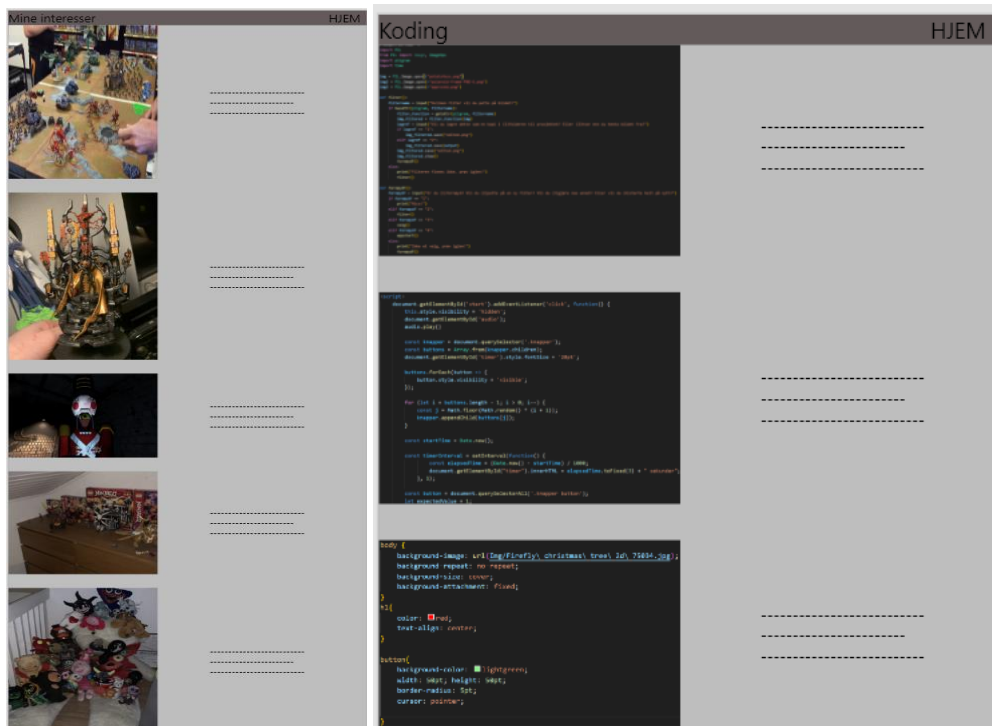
Mine interesser HJEM

-----------------------
-------------------
-----------------------

-----------------------
-------------------
-----------------------

-----------------------
-------------------
-----------------------

-----------------------
-------------------
-----------------------

-----------------------
-------------------
-----------------------

Koding HJEM

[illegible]

-----------------------
-------------------
-----------------------

document.getElementById('start').addEventListener('click', function() {
this.style.visibility = 'hidden';
document.getElementById('audio');
audio.play();

const knapper = document.querySelector('.knapper');
const buttons = Array.from(knapper.children);
document.getElementById('timer').style.fontSize = '30px';

buttons.forEach(button => {
button.style.visibility = 'visible';
});

for (let i = buttons.length - 1; i > 0; i--) {
const j = Math.floor(Math.random() * (i + 1));
knapper.appendChild(buttons[j]);
}

const startTime = Date.now();

const timerInterval = setInterval(function() {
const elapsedTime = (Date.now() - startTime) / 1000;
document.getElementById('timer').innerHTML = elapsedTime.toFixed(3) + ' sekunder';
}, 1);

const button = document.querySelectorAll('.knapper button');
let expectedValue = 1;

-----------------------
-------------------
-----------------------

body {
background-image: url(Img/Firefly\ christmas\ tree\ Jd\ 75034.jpg);
background-repeat: no-repeat;
background-size: cover;
background-attachment: fixed;
}
h1{
color: red;
text-align: center;
}

button{
background-color: lightgreen;
width: 94pt; height: 94pt;
border-radius: 5pt;
cursor: pointer;
}

-----------------------
-------------------
-----------------------